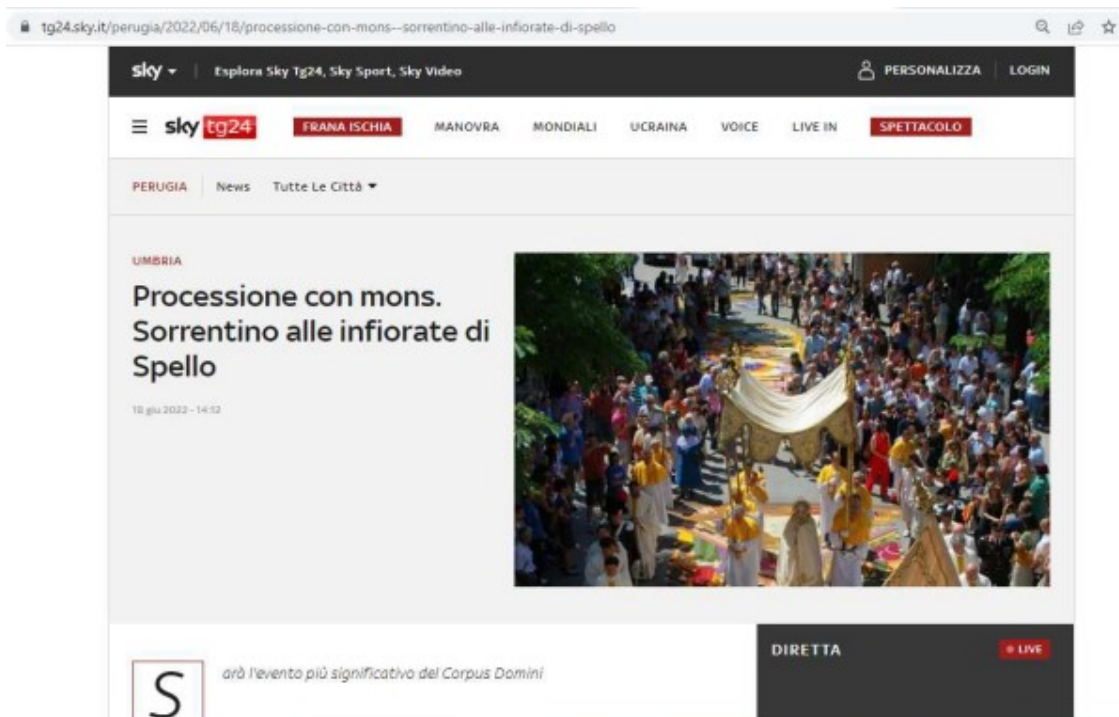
tg24.sky.it/perugia/2022/06/18/processione-con-mons--sorrentino-alle-infiorate-di-spello

sky Esplora Sky Tg24, Sky Sport, Sky Video PERSONALIZZA LOGIN

sky tg24 FRANA ISCHIA MANOVRA MONDIALI UCRAINA VOICE LIVE IN SPETTACOLO

PERUGIA News Tutte Le Città

UMBRIA

Processione con mons. Sorrentino alle infiorate di Spello

18 giu 2022 - 14:52

DIRETTA LIVE

Sarà l'evento più significativo del Corpus Domini